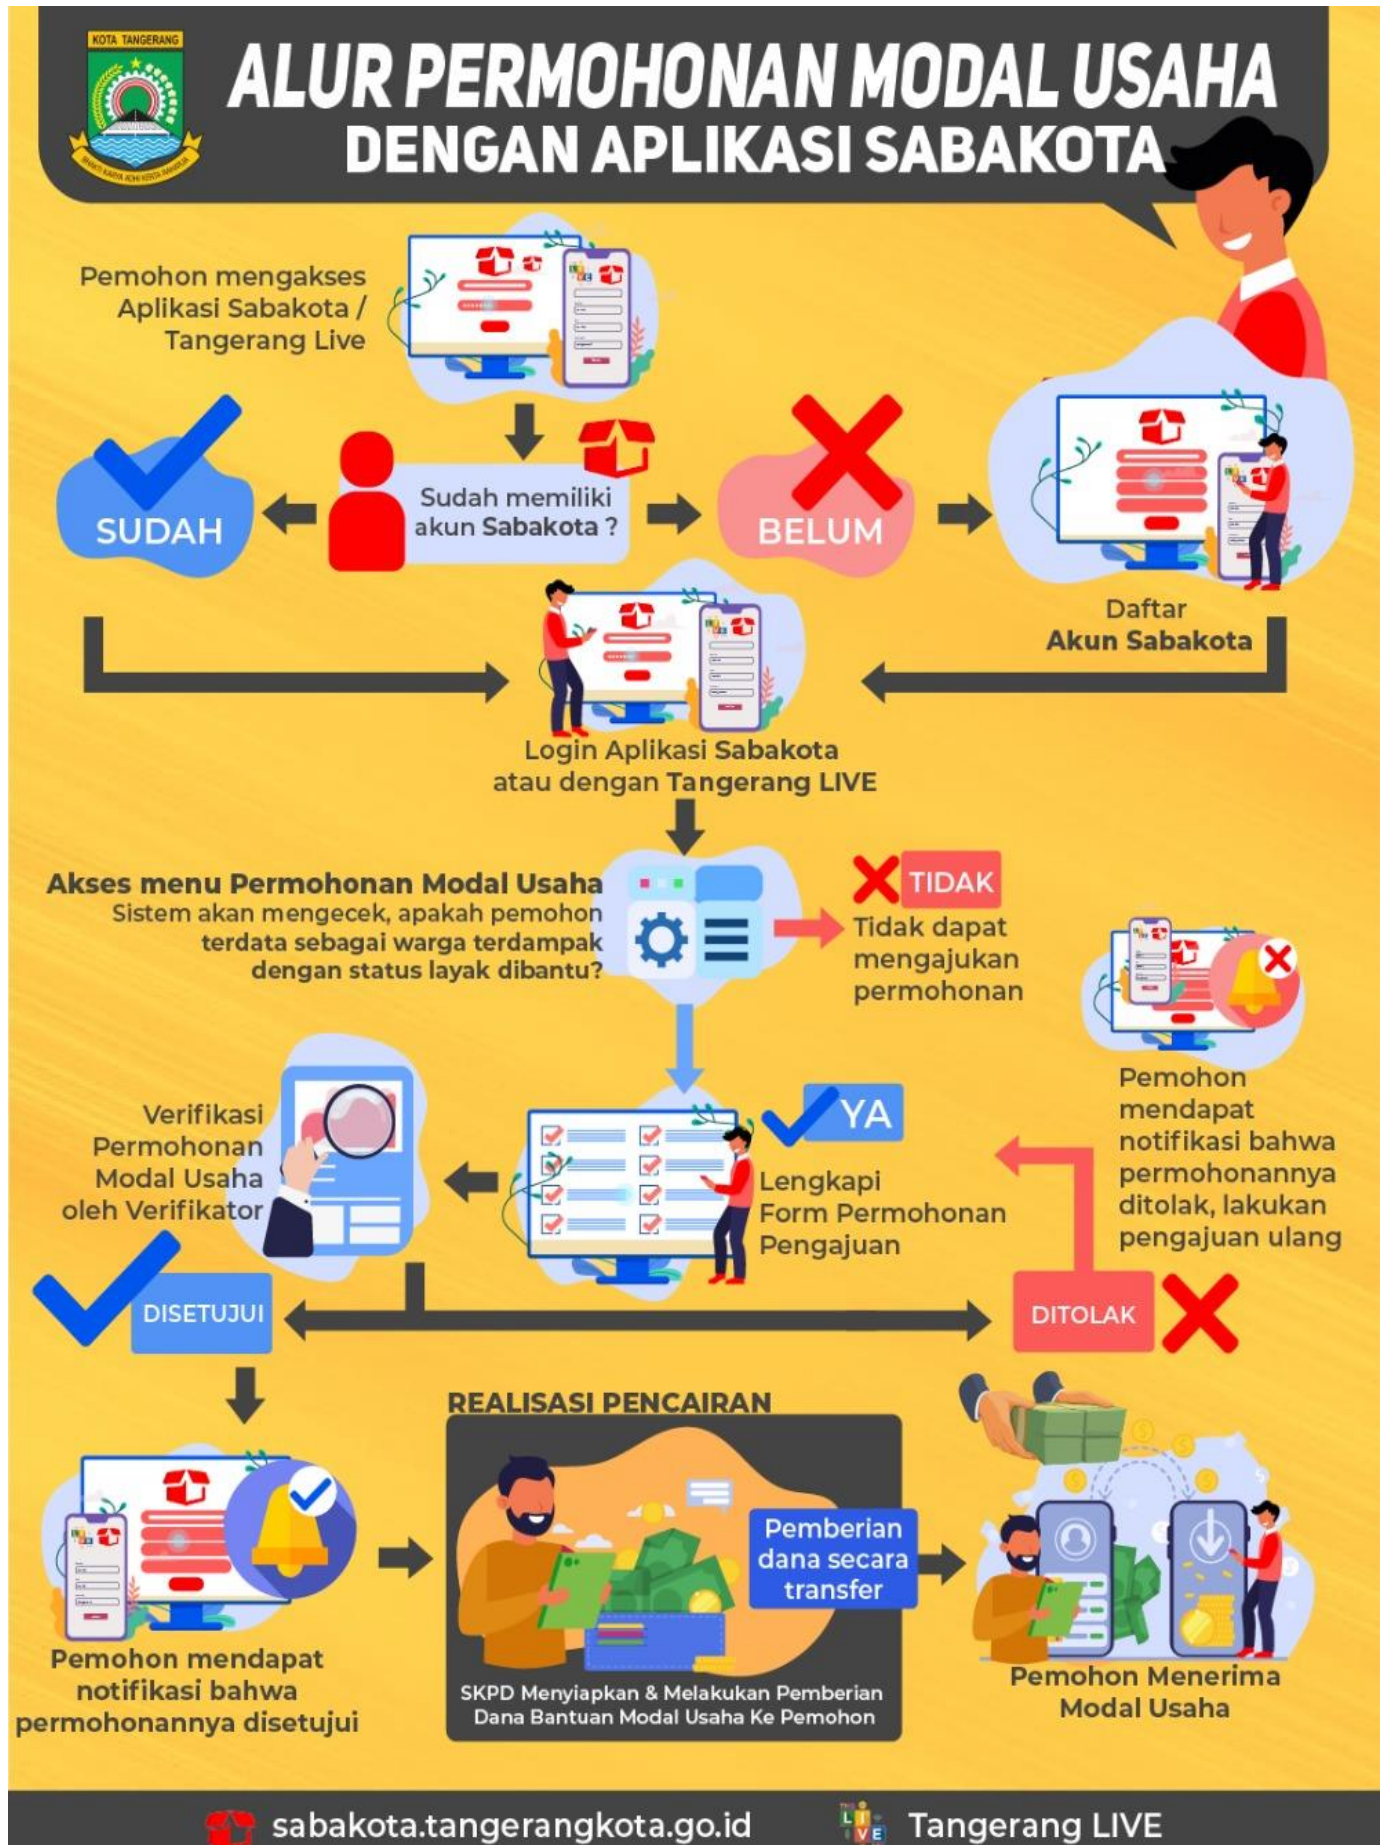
KOTA TANGERANG

ALUR PERMOHONAN MODAL USAHA
DENGAN APLIKASI SABAKOTA

Pemohon mengakses Aplikasi Sabakota / Tangerang Live

SUDAH

Sudah memiliki akun Sabakota ?

BELUM

Daftar Akun Sabakota

Login Aplikasi Sabakota atau dengan Tangerang LIVE

Akses menu Permohonan Modal Usaha
Sistem akan mengecek, apakah pemohon terdata sebagai warga terdampak dengan status layak dibantu?

TIDAK
Tidak dapat mengajukan permohonan

Pemohon mendapat notifikasi bahwa permohonannya ditolak, lakukan pengajuan ulang

Verifikasi Permohonan Modal Usaha oleh Verifikator

YA
Lengkapi Form Permohonan Pengajuan

DISETUJUI

DITOLAK

REALISASI PENCAIRAN

Pemberian dana secara transfer

Pemohon mendapat notifikasi bahwa permohonannya disetujui

SKPD Menyiapkan & Melakukan Pemberian Dana Bantuan Modal Usaha Ke Pemohon

Pemohon Menerima Modal Usaha

sabakota.tangerangkota.go.id
Tangerang LIVE